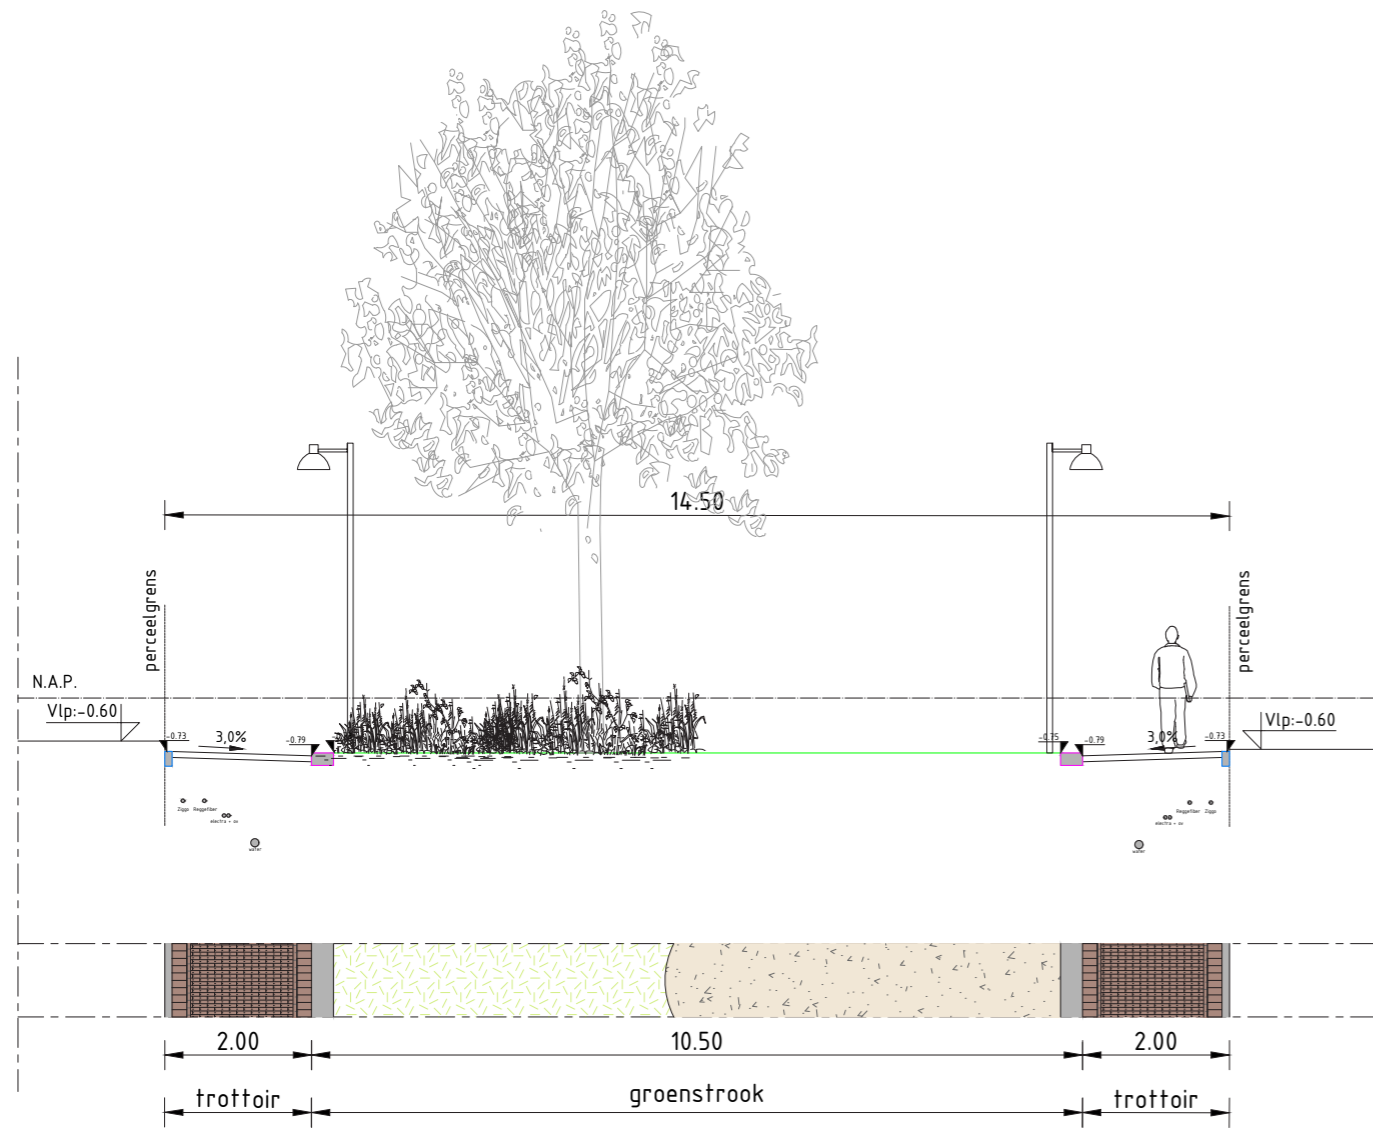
14.50

perceelgrens

perceelgrens

N.A.P.

Vlp:-0.60

-0.73

3,0%

-0.79

-0.75

-0.79

3,0%

-0.73

Vlp:-0.60

Ziggo Reggefiber
electra - av
water

Reggefiber Ziggo
electra - av
water

2.00

10.50

2.00

trottoir

groenstrook

trottoir